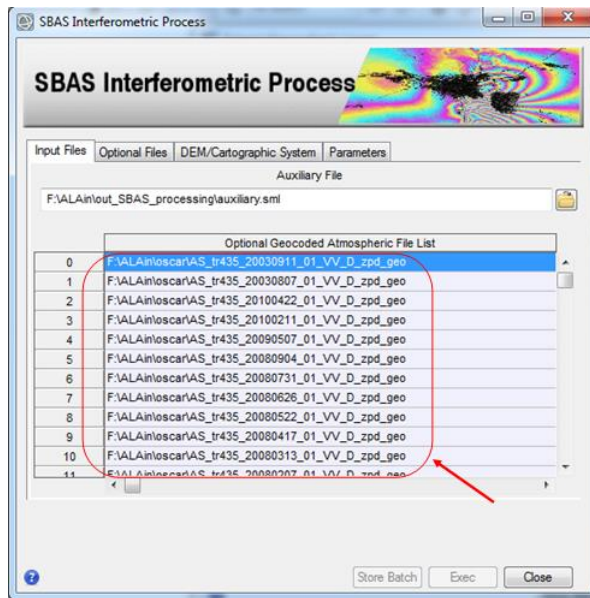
SBAS Interferometric Process

SBAS Interferometric Process

Input Files | Optional Files | DEM/Cartographic System | Parameters

Auxiliary File

F:\ALAin\out_SBAS_processing\auxiliary.sml

| | Optional Geocoded Atmospheric File List |
|---|---|
| 0 | F:\ALAin\oscar\AS_tr435_20030911_01_VV_D_zpd_geo |
| 1 | F:\ALAin\oscar\AS_tr435_20030807_01_VV_D_zpd_geo |
| 2 | F:\ALAin\oscar\AS_tr435_20100422_01_VV_D_zpd_geo |
| 3 | F:\ALAin\oscar\AS_tr435_20100211_01_VV_D_zpd_geo |
| 4 | F:\ALAin\oscar\AS_tr435_20090507_01_VV_D_zpd_geo |
| 5 | F:\ALAin\oscar\AS_tr435_20080904_01_VV_D_zpd_geo |
| 6 | F:\ALAin\oscar\AS_tr435_20080731_01_VV_D_zpd_geo |
| 7 | F:\ALAin\oscar\AS_tr435_20080626_01_VV_D_zpd_geo |
| 8 | F:\ALAin\oscar\AS_tr435_20080522_01_VV_D_zpd_geo |
| 9 | F:\ALAin\oscar\AS_tr435_20080417_01_VV_D_zpd_geo |
| 10 | F:\ALAin\oscar\AS_tr435_20080313_01_VV_D_zpd_geo |
| 11 | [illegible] |

Store Batch | Exec | Close